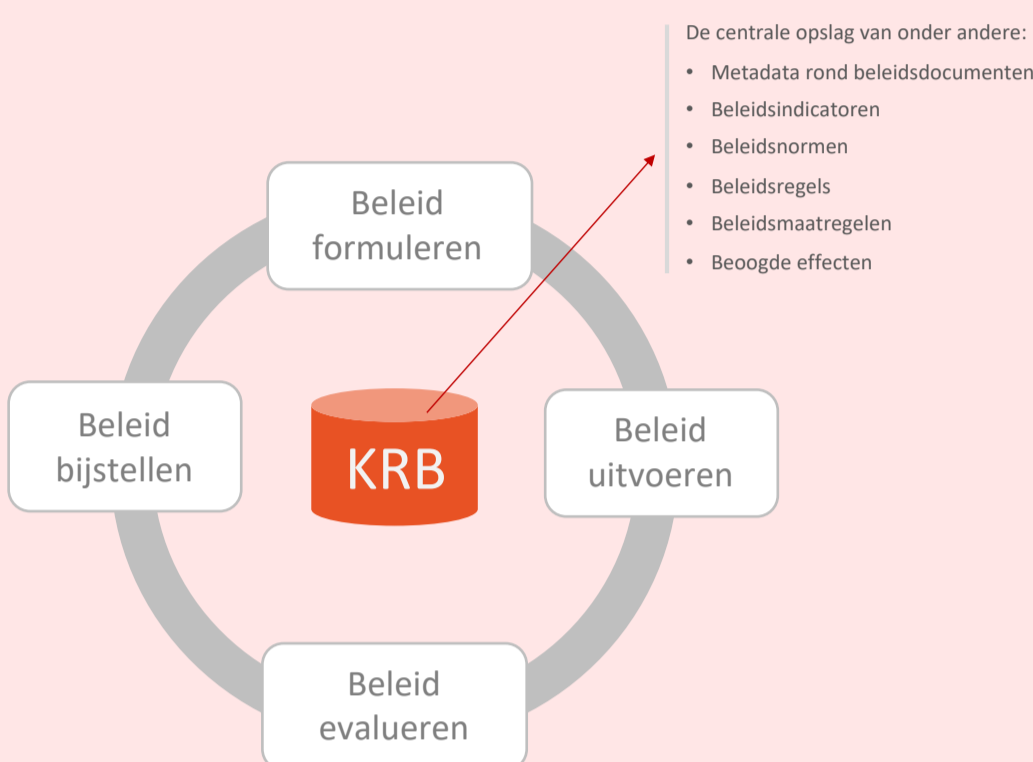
De centrale opslag van onder andere:
- Metadata rond beleidsdocumenten
- Beleidsindicatoren
- Beleidsnormen
- Beleidsregels
- Beleidsmaatregelen
- Beoogde effecten

Beleid formuleren

Beleid bijstellen

KRB

Beleid uitvoeren

Beleid evalueren